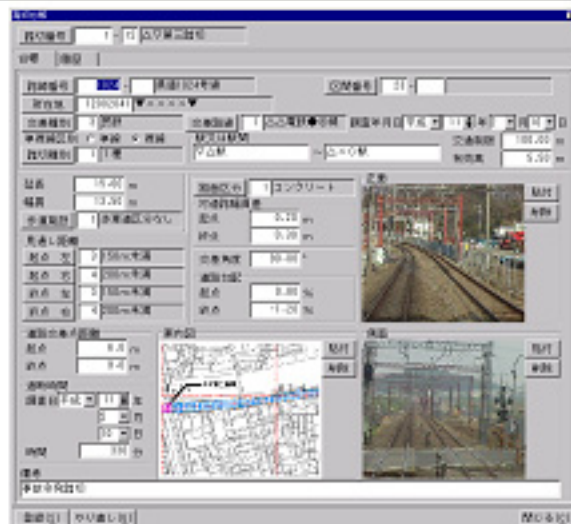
踏切台帳

踏切番号 1 - 1 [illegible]

台帳 | 画像

路線番号 | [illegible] | 所在地 | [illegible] | 交通種別 | 3 | 踏切種別 | 1 | 1種

交差番号 | 1 | 線路延長 | 100.00 m | 鉄道延長 | 5.00 m

延長 15.40 m
幅員 13.90 m
歩道有無 1

見通し距離
起点 左 | 2 | 150m未満
起点 右 | 4 | 200m未満
終点 左 | 3 | 150m未満
終点 右 | 4 | 200m未満

舗装区分 1 | コンクリート
交差角度 90.00 °
起点 0.20 m
終点 0.20 m
起点 0.00 %
終点 -11.20 %

正面 | 貼付 | 削除

道路の見通し距離
起点 6.6 m
終点 6.4 m

案内図 | 貼付 | 削除

側面 | 貼付 | 削除

時間 330 分

備考

登録(S) | やり直し(R) | 閉じる(C)